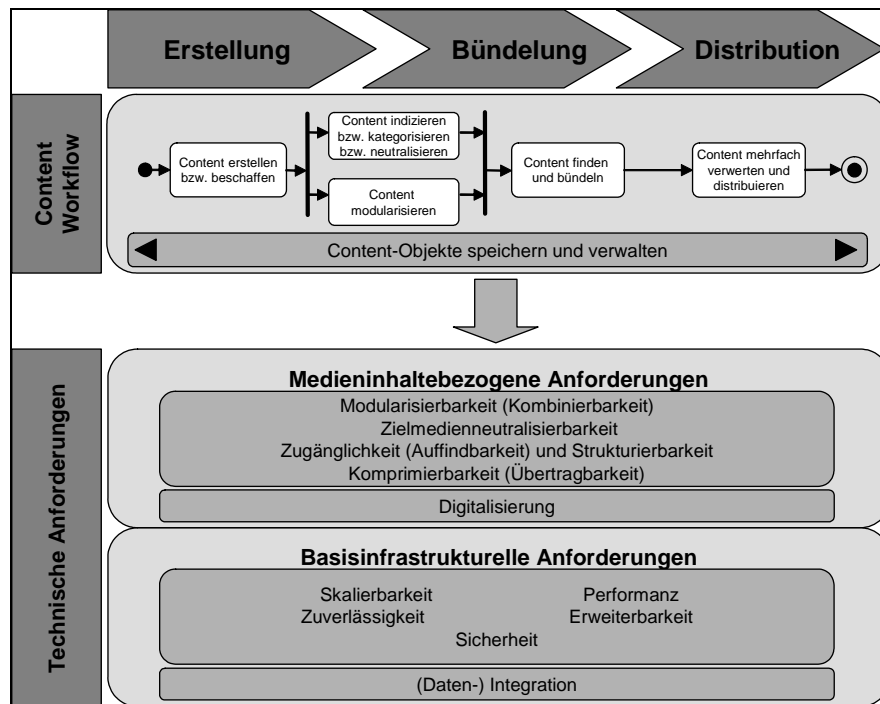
Erstellung
Bündelung
Distribution

Content Workflow

Content erstellen bzw. beschaffen
Content indizieren bzw. kategorisieren bzw. neutralisieren
Content modularisieren
Content finden und bündeln
Content mehrfach verwerten und distribuieren

Content-Objekte speichern und verwalten

Technische Anforderungen

Medieninhaltebezogene Anforderungen
Modularisierbarkeit (Kombinierbarkeit)
Zielmedienneutralisierbarkeit
Zugänglichkeit (Auffindbarkeit) und Strukturierbarkeit
Komprimierbarkeit (Übertragbarkeit)
Digitalisierung

Basisinfrastrukturelle Anforderungen
Skalierbarkeit
Performanz
Zuverlässigkeit
Erweiterbarkeit
Sicherheit
(Daten-) Integration